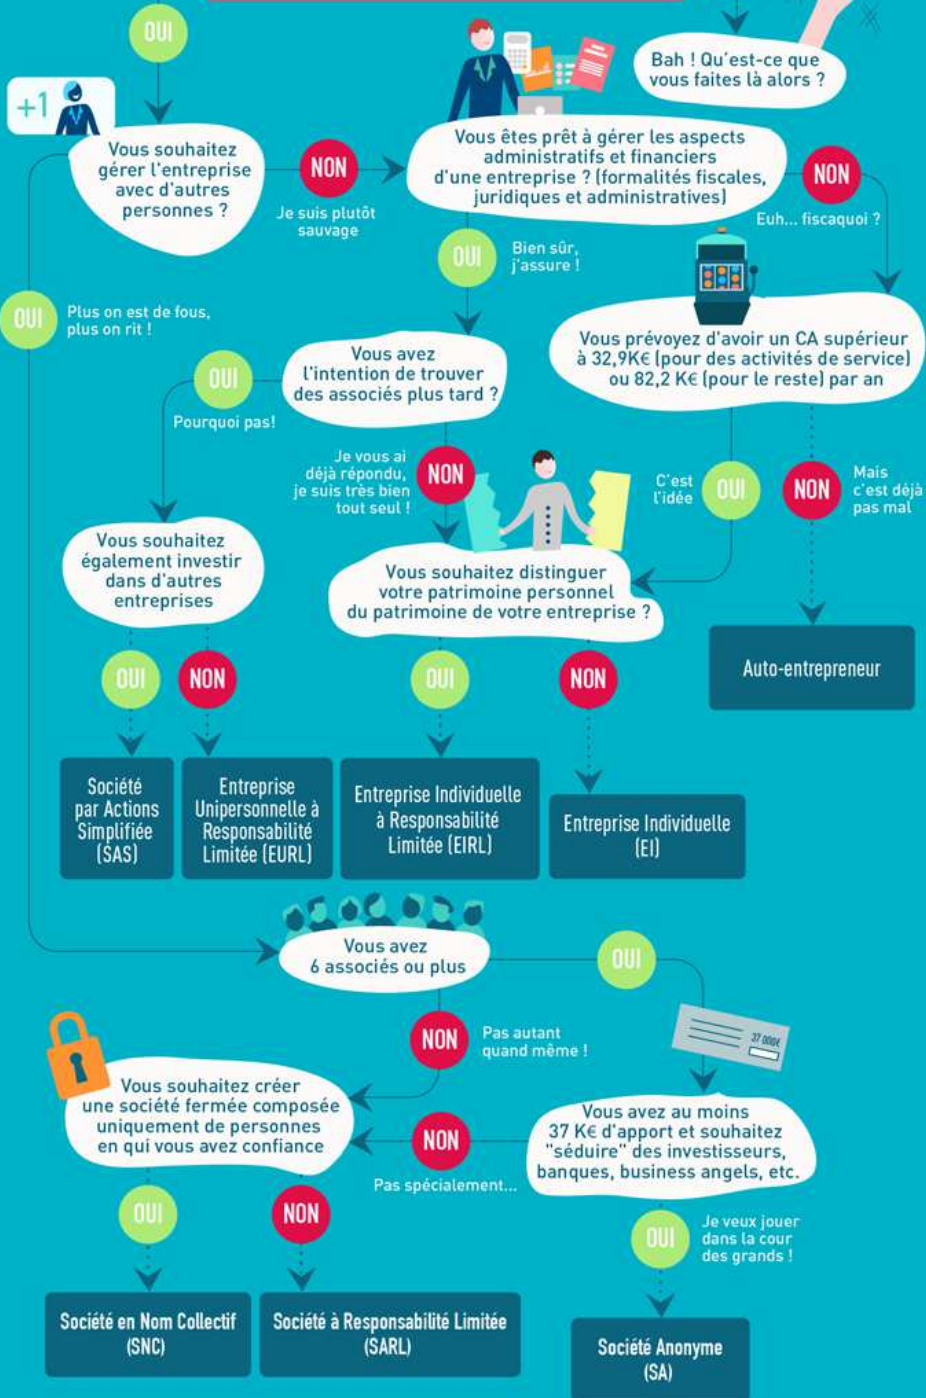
OUI

+1

Vous souhaitez gérer l'entreprise avec d'autres personnes ?

NON
Je suis plutôt sauvage

Bah ! Qu'est-ce que vous faites là alors ?

Vous êtes prêt à gérer les aspects administratifs et financiers d'une entreprise ? (formalités fiscales, juridiques et administratives)

NON
Euh... fiscaquoi ?

OUI
Bien sûr, j'assure !

OUI
Plus on est de fous, plus on rit !

Vous avez l'intention de trouver des associés plus tard ?

OUI
Pourquoi pas!

Vous prévoyez d'avoir un CA supérieur à 32,9K€ (pour des activités de service) ou 82,2 K€ (pour le reste) par an

Je vous ai déjà répondu, je suis très bien tout seul !
NON

C'est l'idée
OUI

NON
Mais c'est déjà pas mal

Vous souhaitez également investir dans d'autres entreprises

Vous souhaitez distinguer votre patrimoine personnel du patrimoine de votre entreprise ?

Auto-entrepreneur

OUI
NON
OUI
NON

Société par Actions Simplifiée (SAS)

Entreprise Unipersonnelle à Responsabilité Limitée (EURL)

Entreprise Individuelle à Responsabilité Limitée (EIRL)

Entreprise Individuelle (EI)

Vous avez 6 associés ou plus

OUI

NON
Pas autant quand même !

37 000€

Vous souhaitez créer une société fermée composée uniquement de personnes en qui vous avez confiance

NON
Pas spécialement...

Vous avez au moins 37 K€ d'apport et souhaitez "séduire" des investisseurs, banques, business angels, etc.

OUI
NON

OUI
Je veux jouer dans la cour des grands !

Société en Nom Collectif (SNC)

Société à Responsabilité Limitée (SARL)

Société Anonyme (SA)